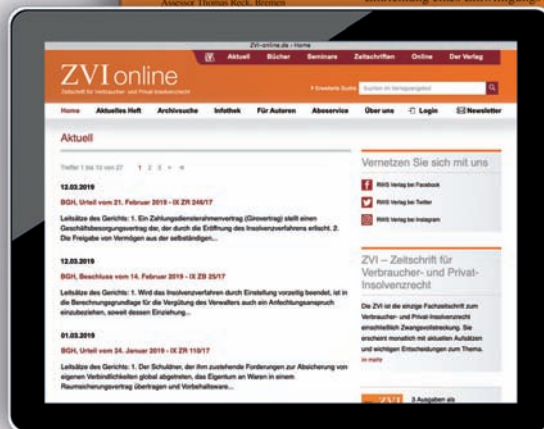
Assessor Thomas Reck, Bremen

ZVI-online.de › Home

Aktuell Bücher Seminare Zeitschriften Online Der Verlag

ZVI online

Zeitschrift für Verbraucher- und Privat-Insolvenzrecht

› Erweiterte Suche

Suchen im Verlagsangebot

Home Aktuelles Heft Archivsuche Infothek Für Autoren Aboservice Über uns Login Newsletter

Aktuell

Treffer 1 bis 10 von 27 1 2 3 › »

12.03.2019

BGH, Urteil vom 21. Februar 2019 - IX ZR 246/17

Leitsätze des Gerichts: 1. Ein Zahlungsdiensterahmenvertrag (Girovertrag) stellt einen Geschäftsbesorgungsvertrag dar, der durch die Eröffnung des Insolvenzverfahrens erlischt. 2. Die Freigabe von Vermögen aus der selbständigen...

12.03.2019

BGH, Beschluss vom 14. Februar 2019 - IX ZB 25/17

Leitsätze des Gerichts: 1. Wird das Insolvenzverfahren durch Einstellung vorzeitig beendet, ist in die Berechnungsgrundlage für die Vergütung des Verwalters auch ein Anfechtungsanspruch einzubeziehen, soweit dessen Einziehung...

01.03.2019

BGH, Urteil vom 24. Januar 2019 - IX ZR 110/17

Leitsätze des Gerichts: 1. Der Schuldner, der ihm zustehende Forderungen zur Absicherung von eigenen Verbindlichkeiten global abgetreten, das Eigentum an Waren in einem Raumsicherungsvertrag übertragen und Vorbehaltsware...

Vernetzen Sie sich mit uns

RWS Verlag bei Facebook

RWS Verlag bei Twitter

RWS Verlag bei Instagram

ZVI – Zeitschrift für Verbraucher- und Privat-Insolvenzrecht

Die ZVI ist die einzige Fachzeitschrift zum Verbraucher- und Privat-Insolvenzrecht einschließlich Zwangsvollstreckung. Sie erscheint monatlich mit aktuellen Aufsätzen und wichtigen Entscheidungen zum Thema.

› mehr

ZVI

3 Ausgaben als